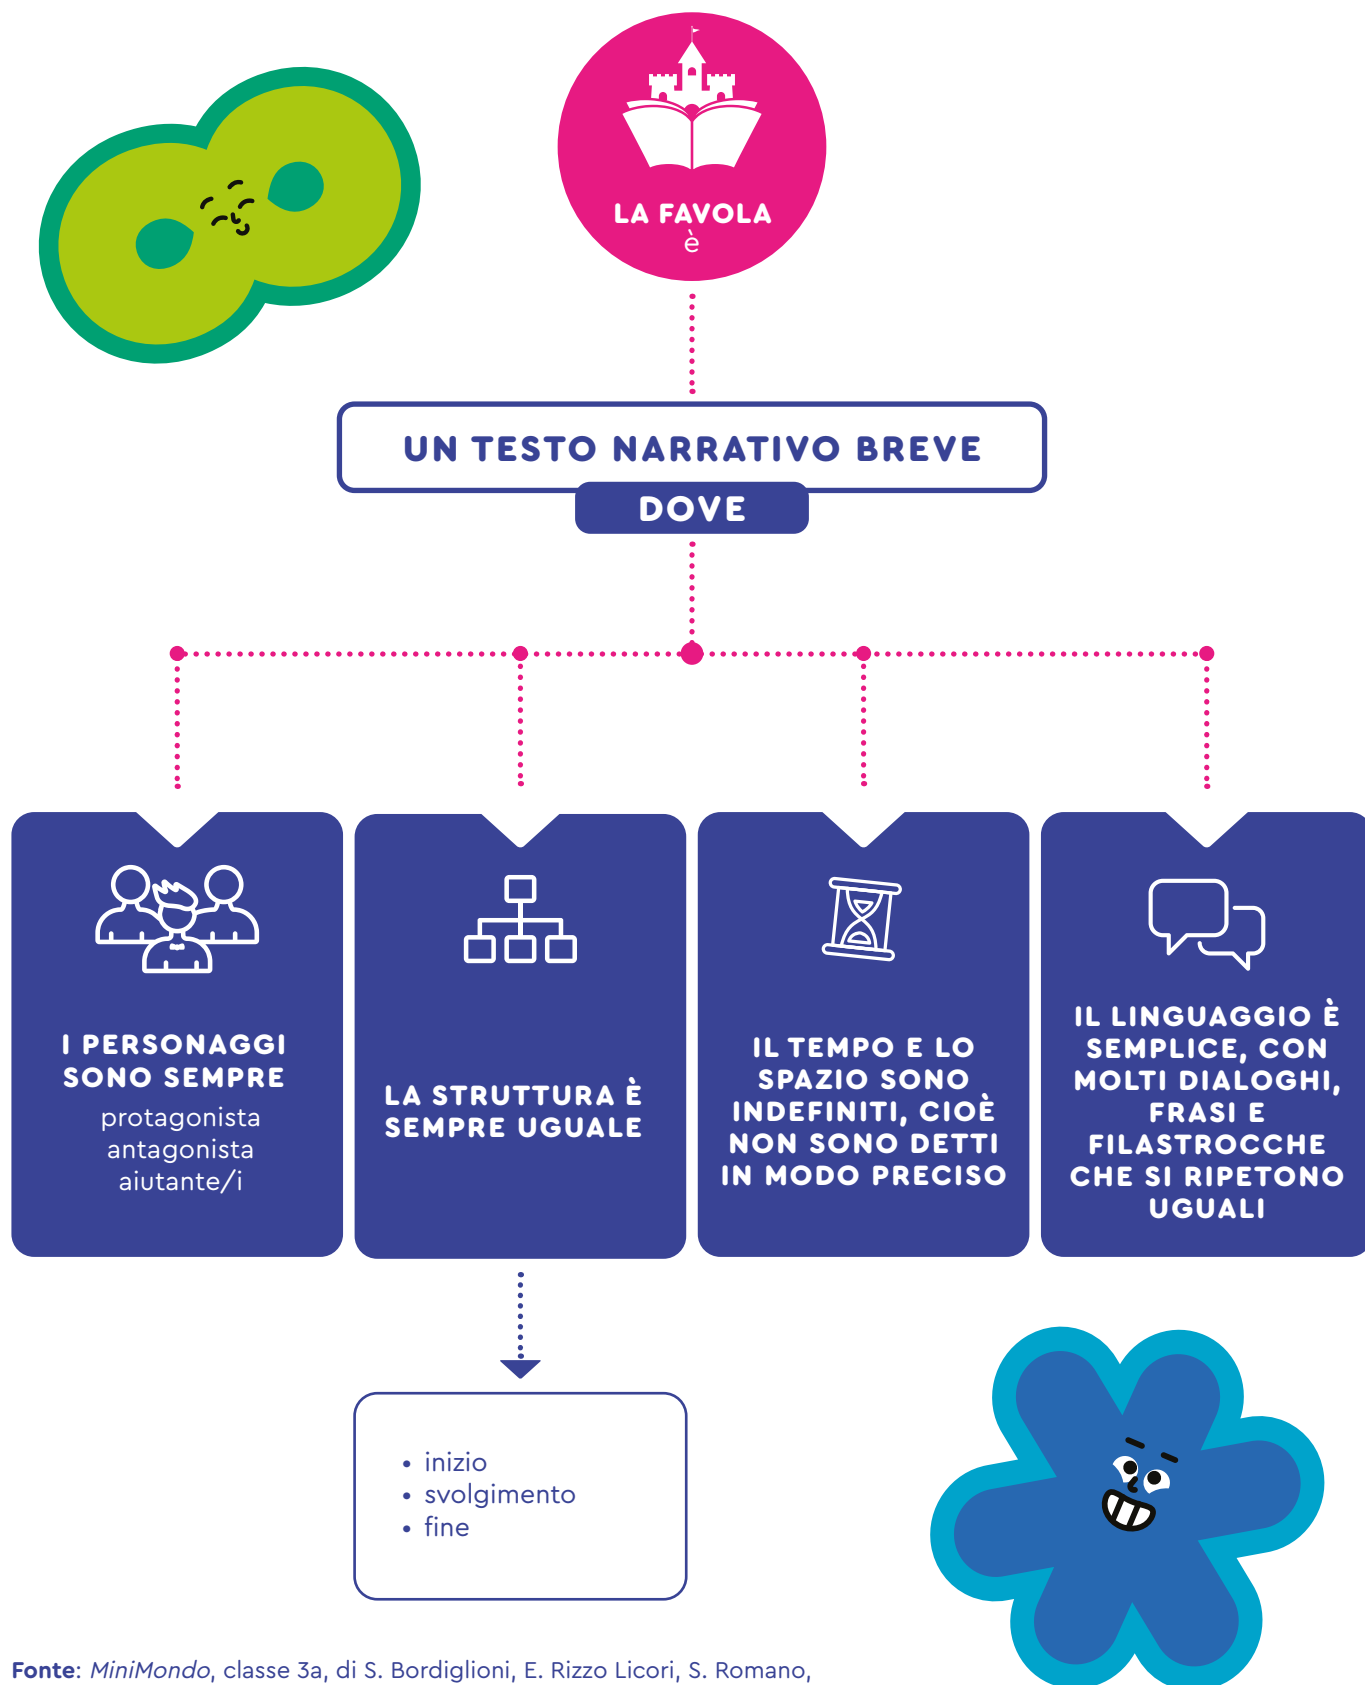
LA FAVOLA
è

UN TESTO NARRATIVO BREVE

DOVE

I PERSONAGGI SONO SEMPRE
protagonista
antagonista
aiutante/i

LA STRUTTURA È SEMPRE UGUALE

IL TEMPO E LO SPAZIO SONO INDEFINITI, CIOÈ NON SONO DETTI IN MODO PRECISO

IL LINGUAGGIO È SEMPLICE, CON MOLTI DIALOGHI, FRASI E FILASTROCCHE CHE SI RIPETONO UGUALI

• inizio
• svolgimento
• fine

**Fonte**: *MiniMondo*, classe 3a, di S. Bordiglioni, E. Rizzo Licori, S. Romano,